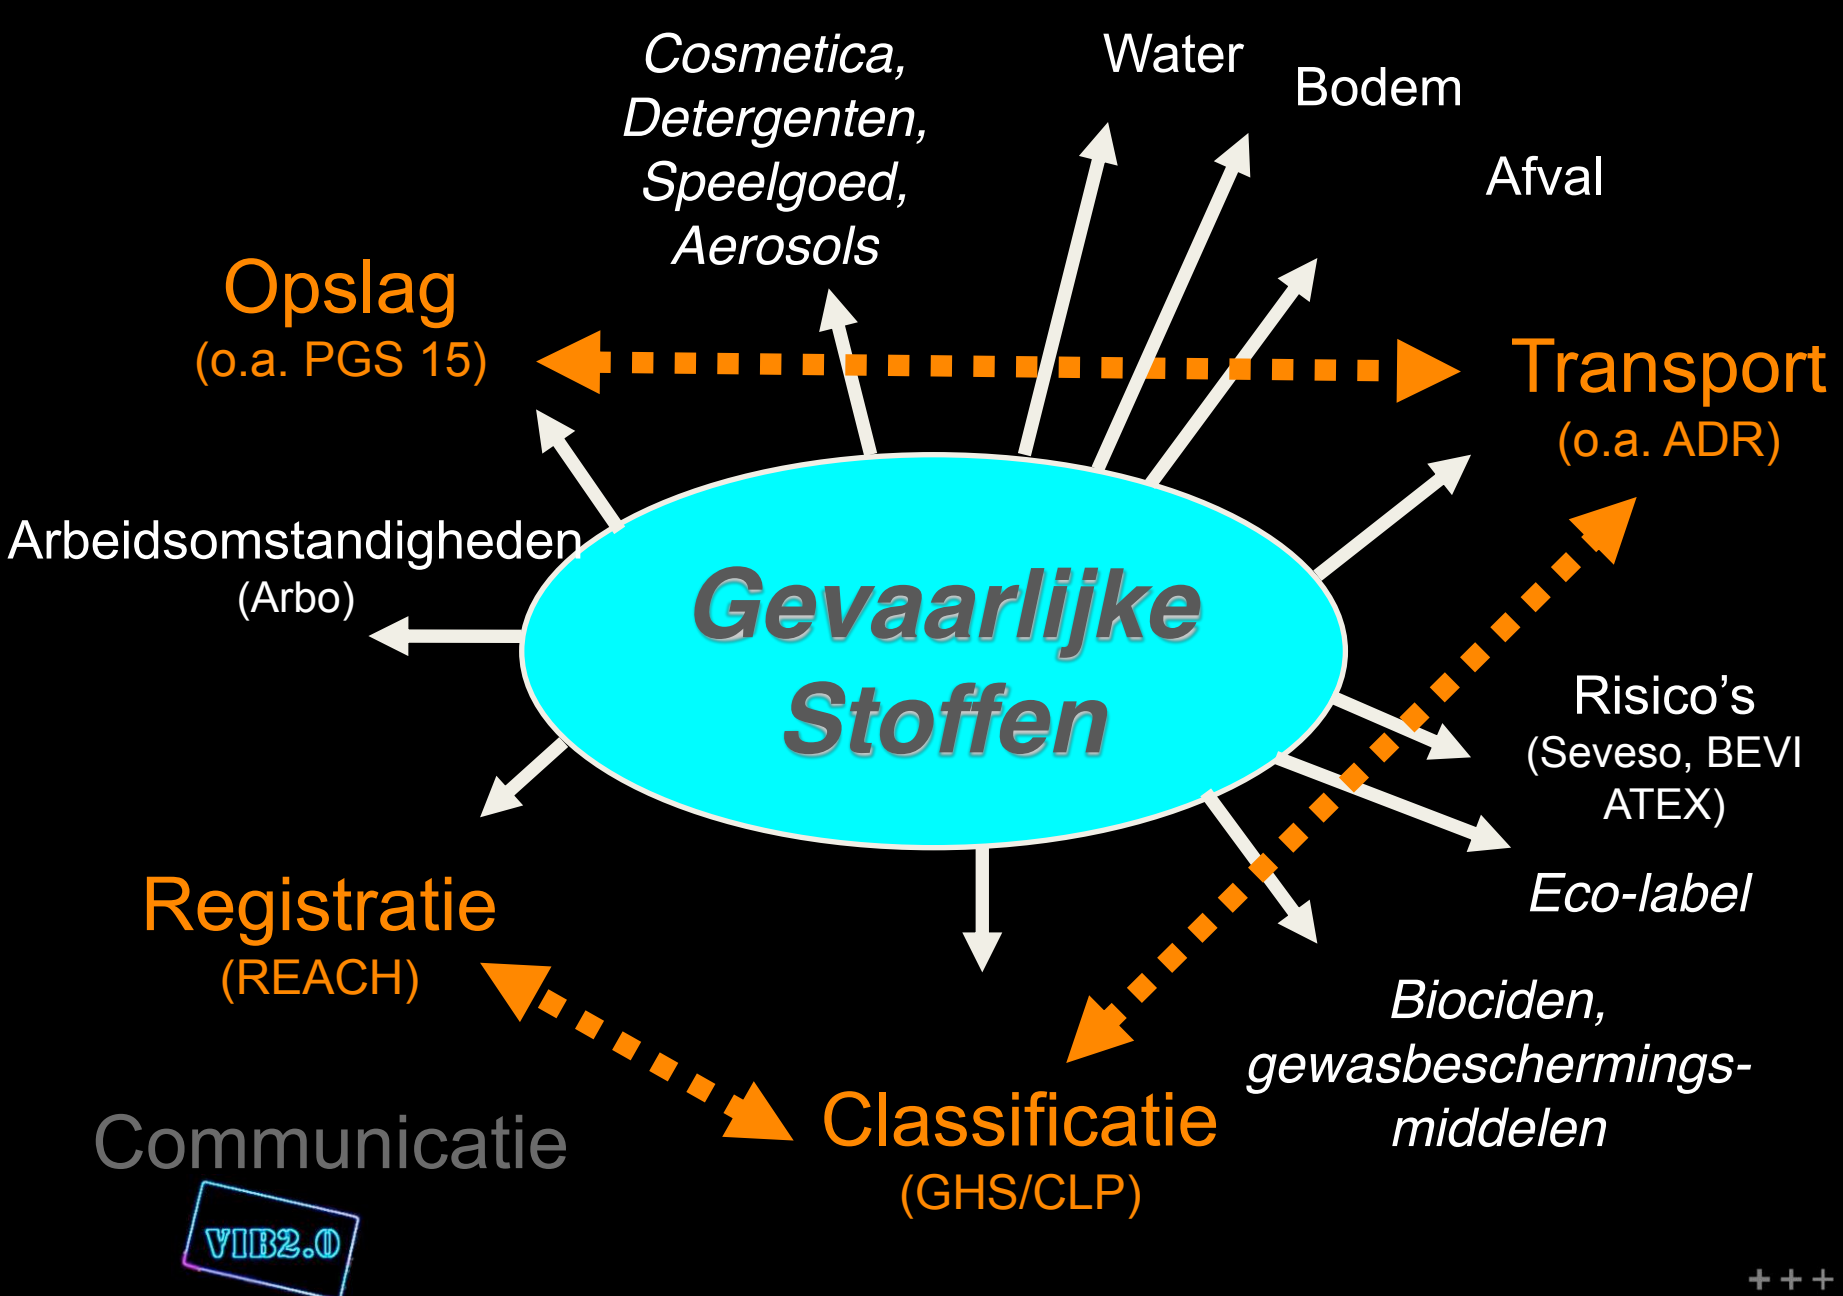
Cosmetica, Detergenten, Speelgoed, Aerosols

Water

Bodem

Afval

Opslag
(o.a. PGS 15)

Transport
(o.a. ADR)

Arbeidsomstandigheden
(Arbo)

Gevaarlijke Stoffen

Risico's
(Seveso, BEVI ATEX)

Eco-label

Registratie
(REACH)

Biociden, gewasbeschermingsmiddelen

Classificatie
(GHS/CLP)

Communicatie

VIB2.0

+ + +